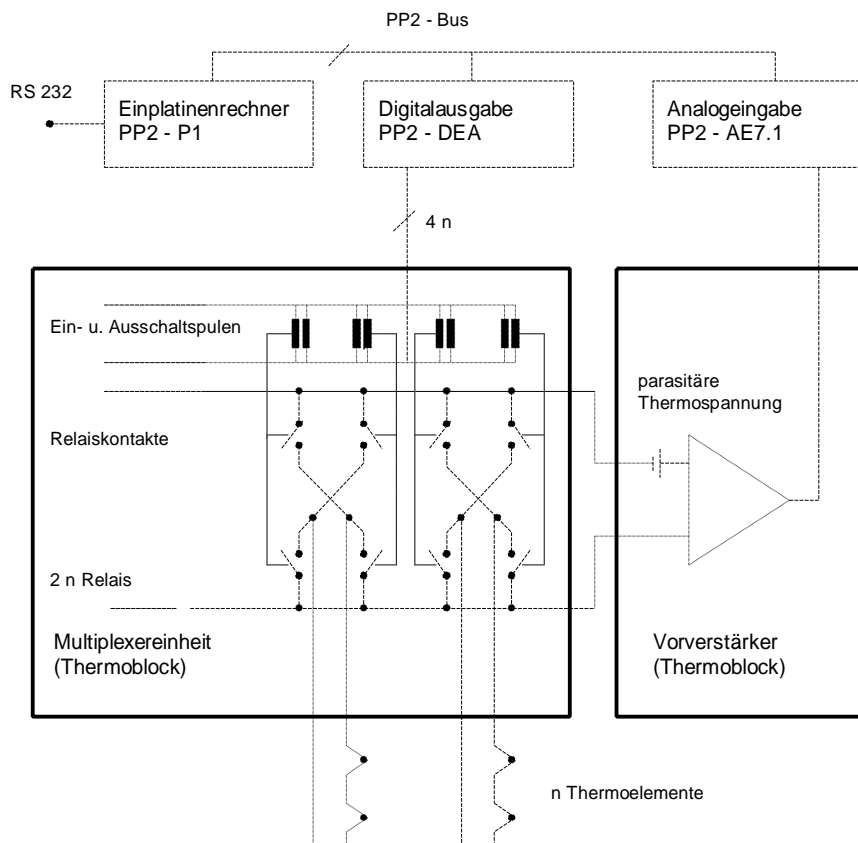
PP2 - Bus

RS 232

Einplatinenrechner
PP2 - P1

Digitalausgabe
PP2 - DEA

Analogeingabe
PP2 - AE7.1

4 n

Ein- u. Ausschaltspulen

parasitäre
Thermospannung

Relaiskontakte

2 n Relais

Multiplexereinheit
(Thermoblock)

Vorverstärker
(Thermoblock)

n Thermoelemente